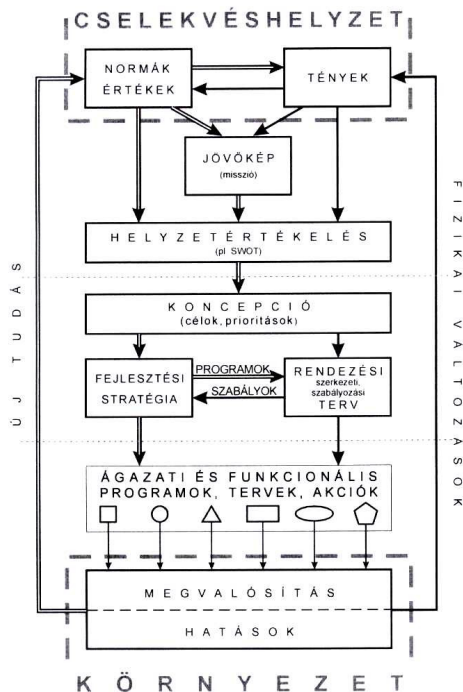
CSELEKVÉSHELYZET

NORMÁK ÉRTÉKEK

TÉNYEK

JÖVŐKÉP (misszió)

HELYZETÉRTÉKELÉS (pl SWOT)

KONCEPCIÓ (célok, prioritások)

FEJLESZTÉSI STRATÉGIA

PROGRAMOK

SZABÁLYOK

RENDEZÉSI szerkezeti, szabályozási TERV

ÁGAZATI ÉS FUNKCIONÁLIS PROGRAMOK, TERVEK, AKCIÓK

MEGVALÓSÍTÁS

HATÁSOK

ÚJ TUDÁS

FIZIKAI VÁLTOZÁSOK

KÖRNYEZET